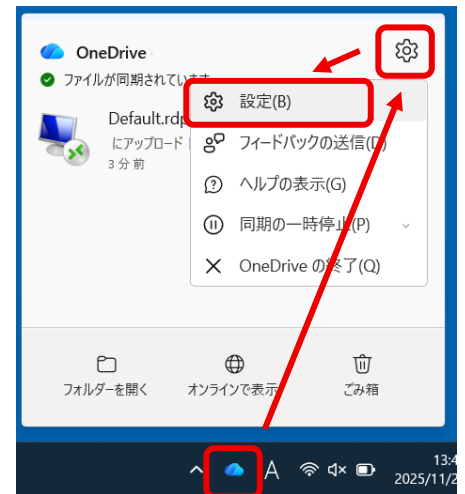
OneDrive

ファイルが同期されています

Default.rdp

にアップロード

3 分 前

設定(B)

フィードバックの送信(D)

ヘルプの表示(G)

同期の一時停止(P)

OneDrive の終了(Q)

フォルダーを開く

オンラインで表示

ごみ箱

A

13:4

2025/11/2